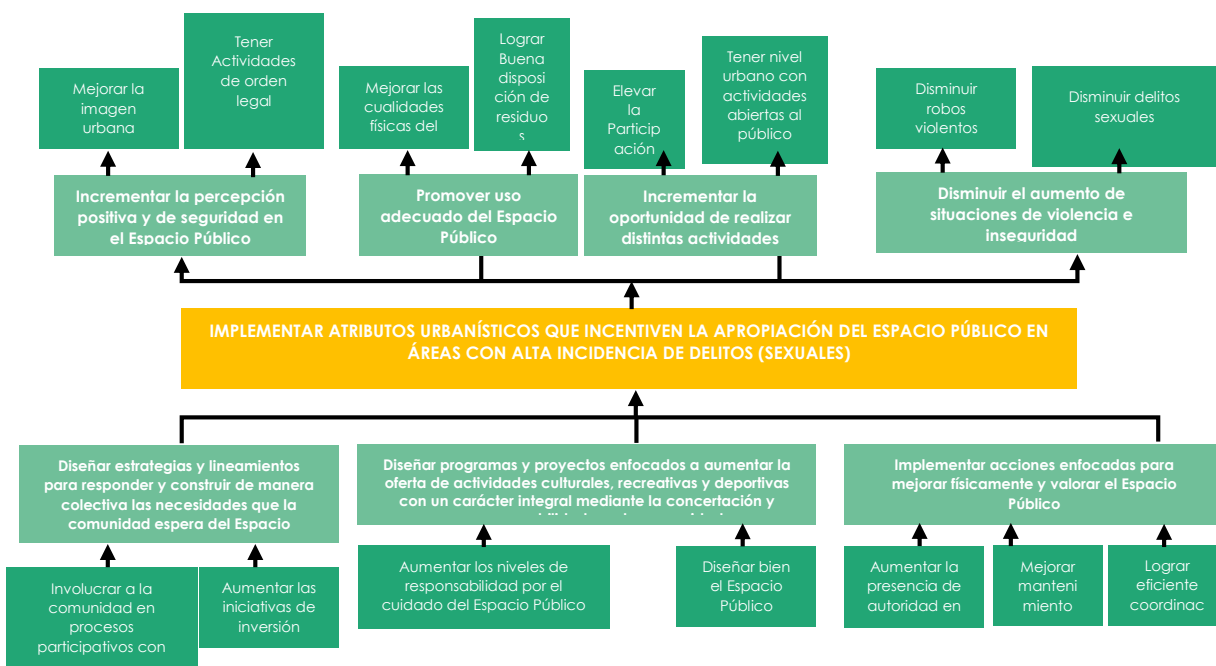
Mejorar la imagen urbana

Tener Actividades de orden legal

Mejorar las cualidades físicas del

Lograr Buena disposición de residuos

Elevar la Participación

Tener nivel urbano con actividades abiertas al público

Disminuir robos violentos

Disminuir delitos sexuales

Incrementar la percepción positiva y de seguridad en el Espacio Público

Promover uso adecuado del Espacio Público

Incrementar la oportunidad de realizar distintas actividades

Disminuir el aumento de situaciones de violencia e inseguridad

IMPLEMENTAR ATRIBUTOS URBANÍSTICOS QUE INCENTIVEN LA APROPIACIÓN DEL ESPACIO PÚBLICO EN ÁREAS CON ALTA INCIDENCIA DE DELITOS (SEXUALES)

Diseñar estrategias y lineamientos para responder y construir de manera colectiva las necesidades que la comunidad espera del Espacio

Diseñar programas y proyectos enfocados a aumentar la oferta de actividades culturales, recreativas y deportivas con un carácter integral mediante la concertación y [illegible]

Implementar acciones enfocadas para mejorar físicamente y valorar el Espacio Público

Involucrar a la comunidad en procesos participativos con

Aumentar las iniciativas de inversión

Aumentar los niveles de responsabilidad por el cuidado del Espacio Público

Diseñar bien el Espacio Público

Aumentar la presencia de autoridad en

Mejorar mantenimiento

Lograr eficiente coordinac